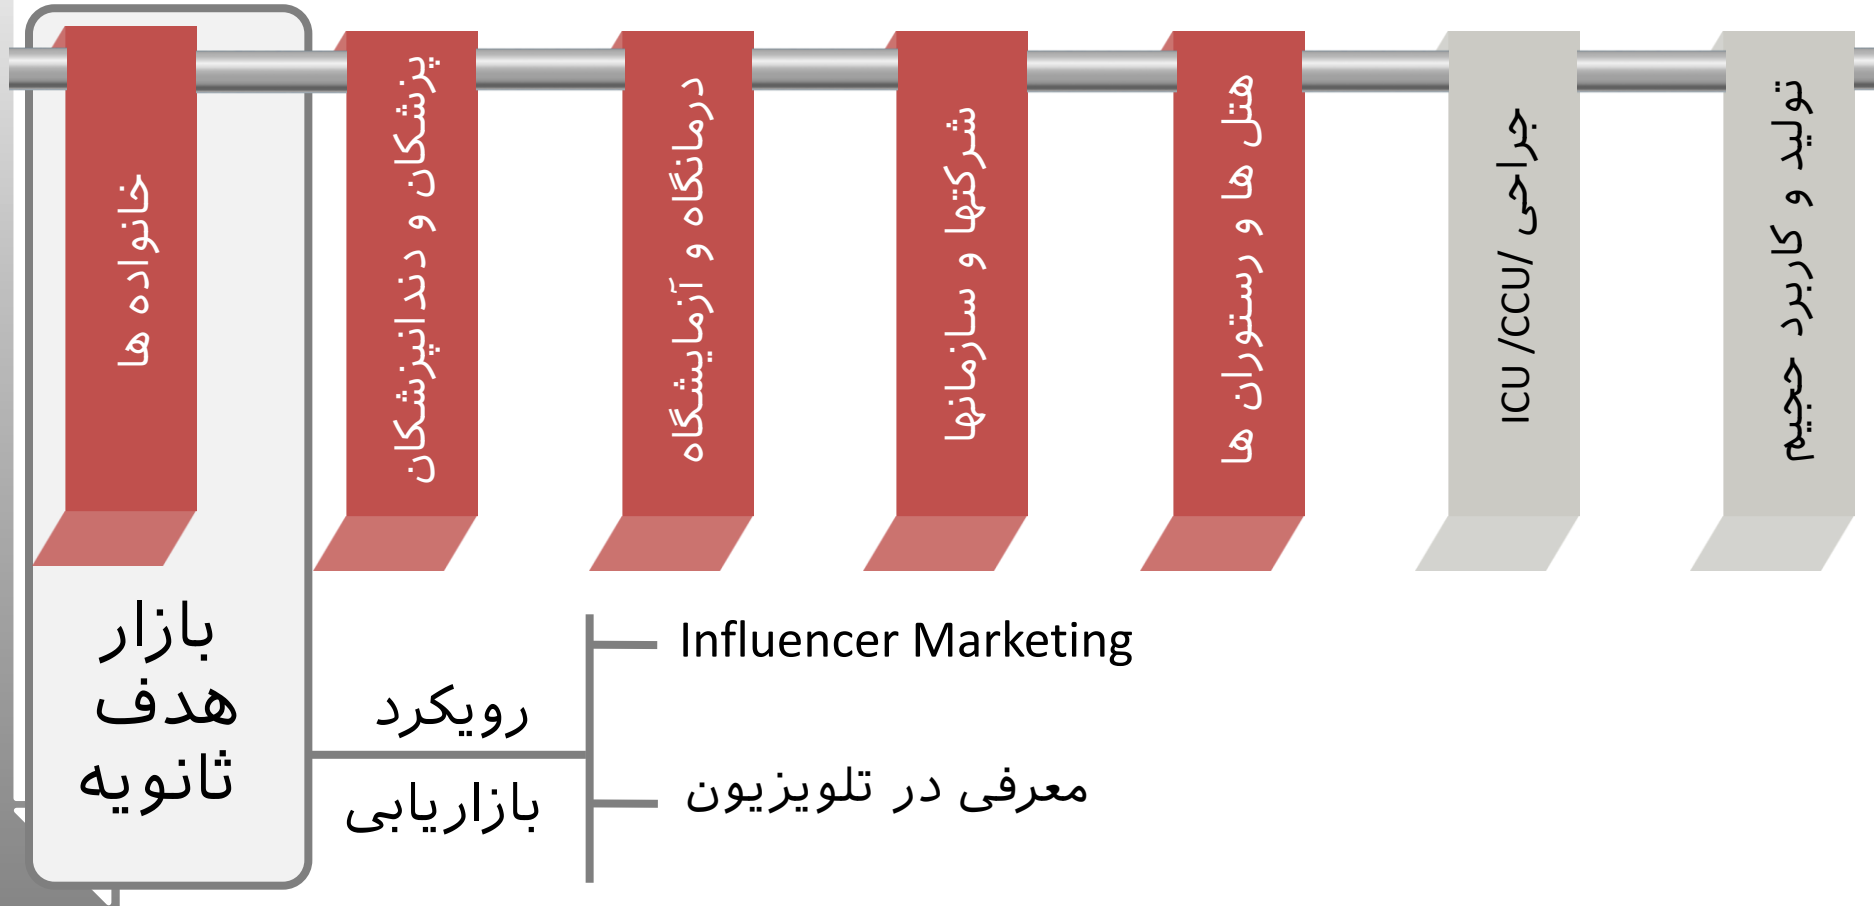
خانواده ها

پزشکان و دندانپزشکان

درمانگاه و آزمایشگاه

شرکتها و سازمانها

هتل ها و رستوران ها

ICU /CCU/ جراحی

تولید و کاربرد حجیم

بازار هدف ثانویه

رویکرد بازاریابی

Influencer Marketing

معرفی در تلویزیون